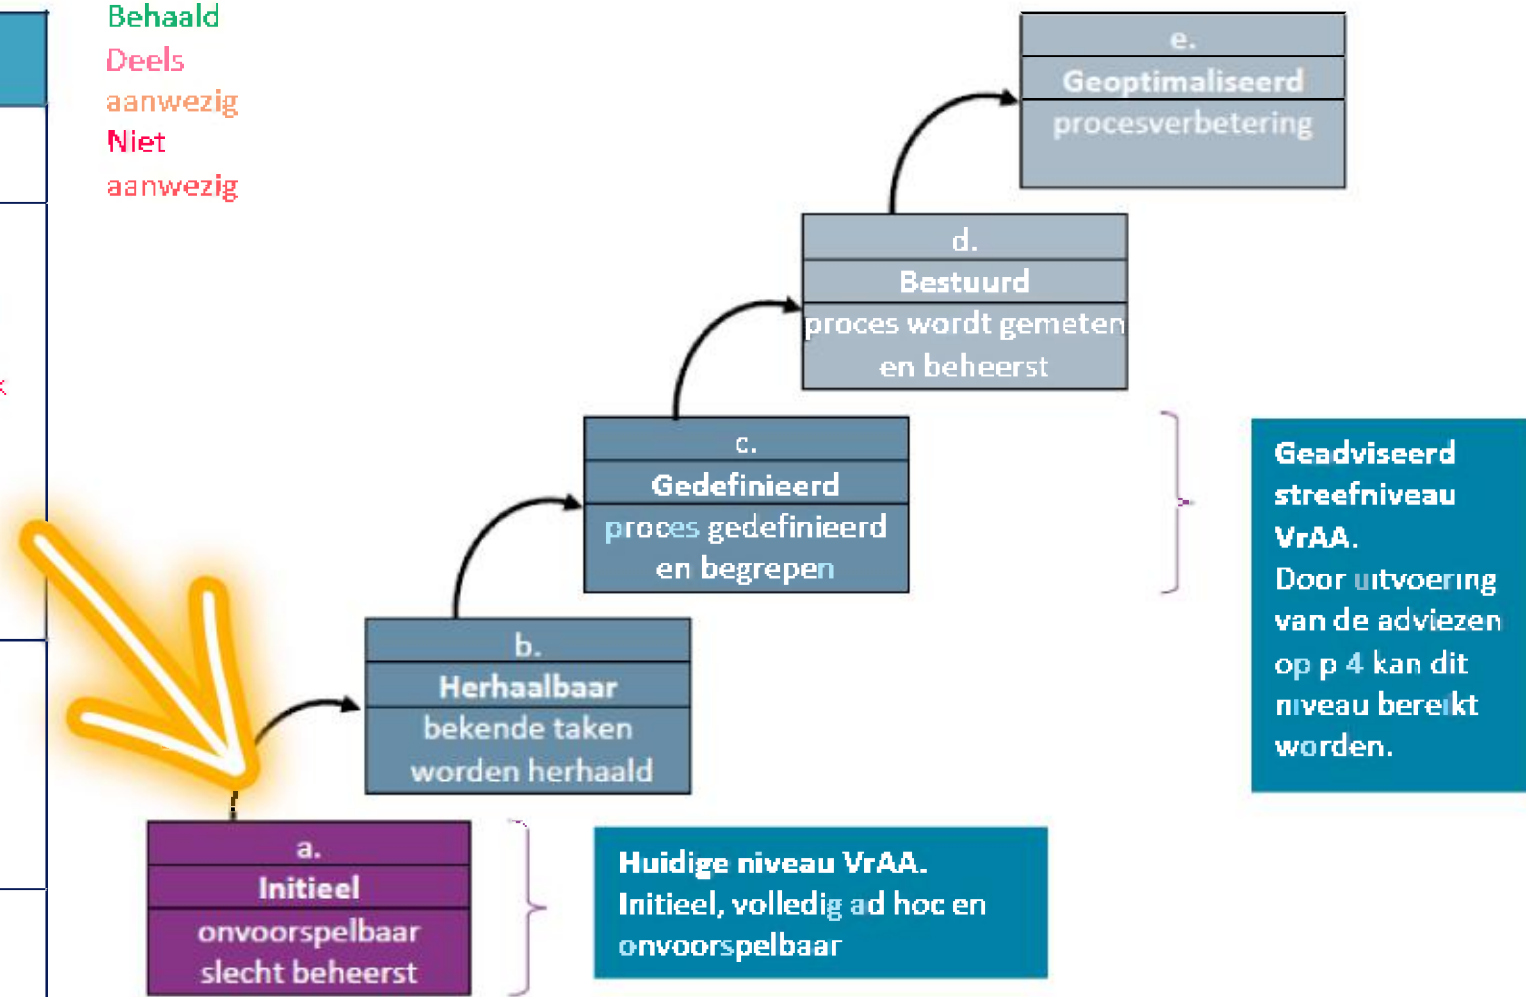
Behaald
Deels aanwezig
Niet aanwezig

e.
Geoptimaliseerd
procesverbetering

d.
Bestuurd
proces wordt gemeten en beheerst

c.
Gedefinieerd
proces gedefinieerd en begrepen

b.
Herhaalbaar
bekende taken worden herhaald

a.
Initieel
onvoorspelbaar slecht beheerst

Geadviseerd streefniveau VrAA.
Door uitvoering van de adviezen op p 4 kan dit niveau bereikt worden.

Huidige niveau VrAA.
Initieel, volledig ad hoc en onvoorspelbaar